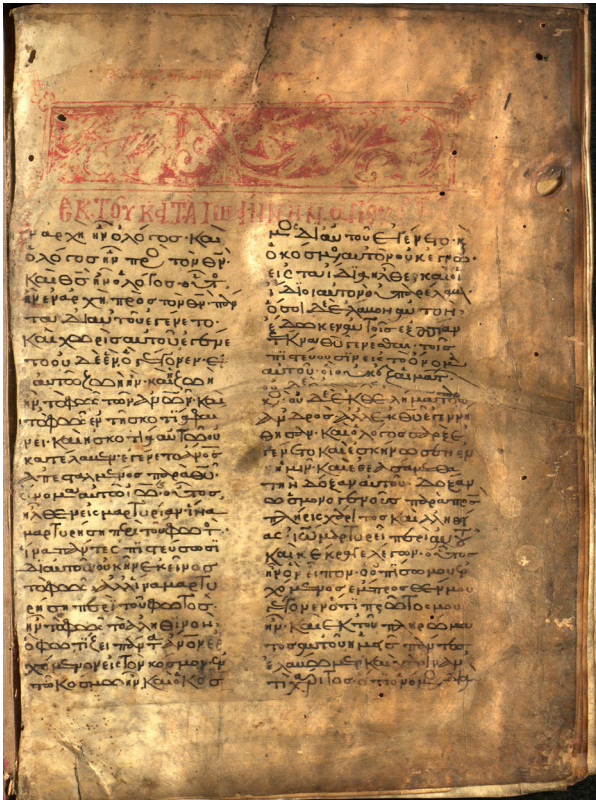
ΕΚ ΤΟΥ ΚΑΤΑ ΙΩΑΝΝΗΝ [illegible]

Ἐν ἀρχῇ ἦν ὁ λόγος· καὶ ὁ λόγος ἦν πρὸς τὸν θεόν· καὶ θεὸς ἦν ὁ λόγος. οὗτος ἦν ἐν ἀρχῇ πρὸς τὸν θεόν. πάντα δι' αὐτοῦ ἐγένετο· καὶ χωρὶς αὐτοῦ ἐγένετο οὐδὲ ἕν ὃ γέγονεν. ἐν αὐτῷ ζωὴ ἦν· καὶ ἡ ζωὴ ἦν τὸ φῶς τῶν ἀνθρώπων· καὶ τὸ φῶς ἐν τῇ σκοτίᾳ φαίνει· καὶ ἡ σκοτία αὐτὸ οὐ κατέλαβεν. ἐγένετο ἄνθρωπος ἀπεσταλμένος παρὰ θεοῦ, ὄνομα αὐτῷ ἰωάννης. οὗτος ἦλθεν εἰς μαρτυρίαν ἵνα μαρτυρήσῃ περὶ τοῦ φωτός· ἵνα πάντες πιστεύσωσι δι' αὐτοῦ. οὐκ ἦν ἐκεῖνος τὸ φῶς, ἀλλ' ἵνα μαρτυρήσῃ περὶ τοῦ φωτός. ἦν τὸ φῶς τὸ ἀληθινόν, ὃ φωτίζει πάντα ἄνθρωπον ἐρχόμενον εἰς τὸν κόσμον. ἐν τῷ κόσμῳ ἦν· καὶ ὁ κόσμος δι' αὐτοῦ ἐγένετο· καὶ ὁ κόσμος αὐτὸν οὐκ ἔγνω. εἰς τὰ ἴδια ἦλθε· καὶ οἱ ἴδιοι αὐτὸν οὐ παρέλαβον. ὅσοι δὲ ἔλαβον αὐτόν, ἔδωκεν αὐτοῖς ἐξουσίαν τέκνα θεοῦ γενέσθαι, τοῖς πιστεύουσιν εἰς τὸ ὄνομα αὐτοῦ· οἳ οὐκ ἐξ αἱμάτων, οὐδὲ ἐκ θελήματος σαρκός, οὐδὲ ἐκ θελήματος ἀνδρός, ἀλλ' ἐκ θεοῦ ἐγεννήθησαν. καὶ ὁ λόγος σὰρξ ἐγένετο, καὶ ἐσκήνωσεν ἐν ἡμῖν· καὶ ἐθεασάμεθα τὴν δόξαν αὐτοῦ, δόξαν ὡς μονογενοῦς παρὰ πατρός, πλήρης χάριτος καὶ ἀληθείας. ἰωάννης μαρτυρεῖ περὶ αὐτοῦ, καὶ κέκραγε λέγων· οὗτος ἦν ὃν εἶπον· ὁ ὀπίσω μου ἐρχόμενος, ἔμπροσθέν μου γέγονεν, ὅτι πρῶτός μου ἦν. καὶ ἐκ τοῦ πληρώματος αὐτοῦ ἡμεῖς πάντες ἐλάβομεν, καὶ χάριν ἀντὶ χάριτος· ὅτι ὁ νόμος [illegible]